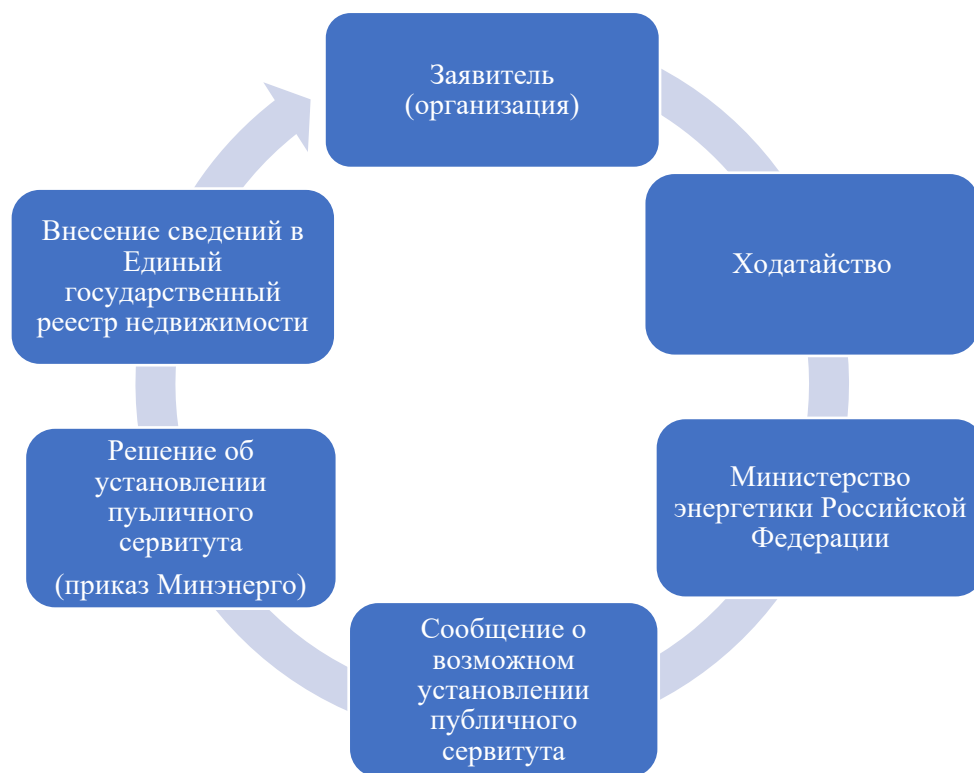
Заявитель (организация)

Ходатайство

Министерство энергетики Российской Федерации

Сообщение о возможном установлении публичного сервитута

Решение об установлении публичного сервитута

(приказ Минэнерго)

Внесение сведений в Единый государственный реестр недвижимости